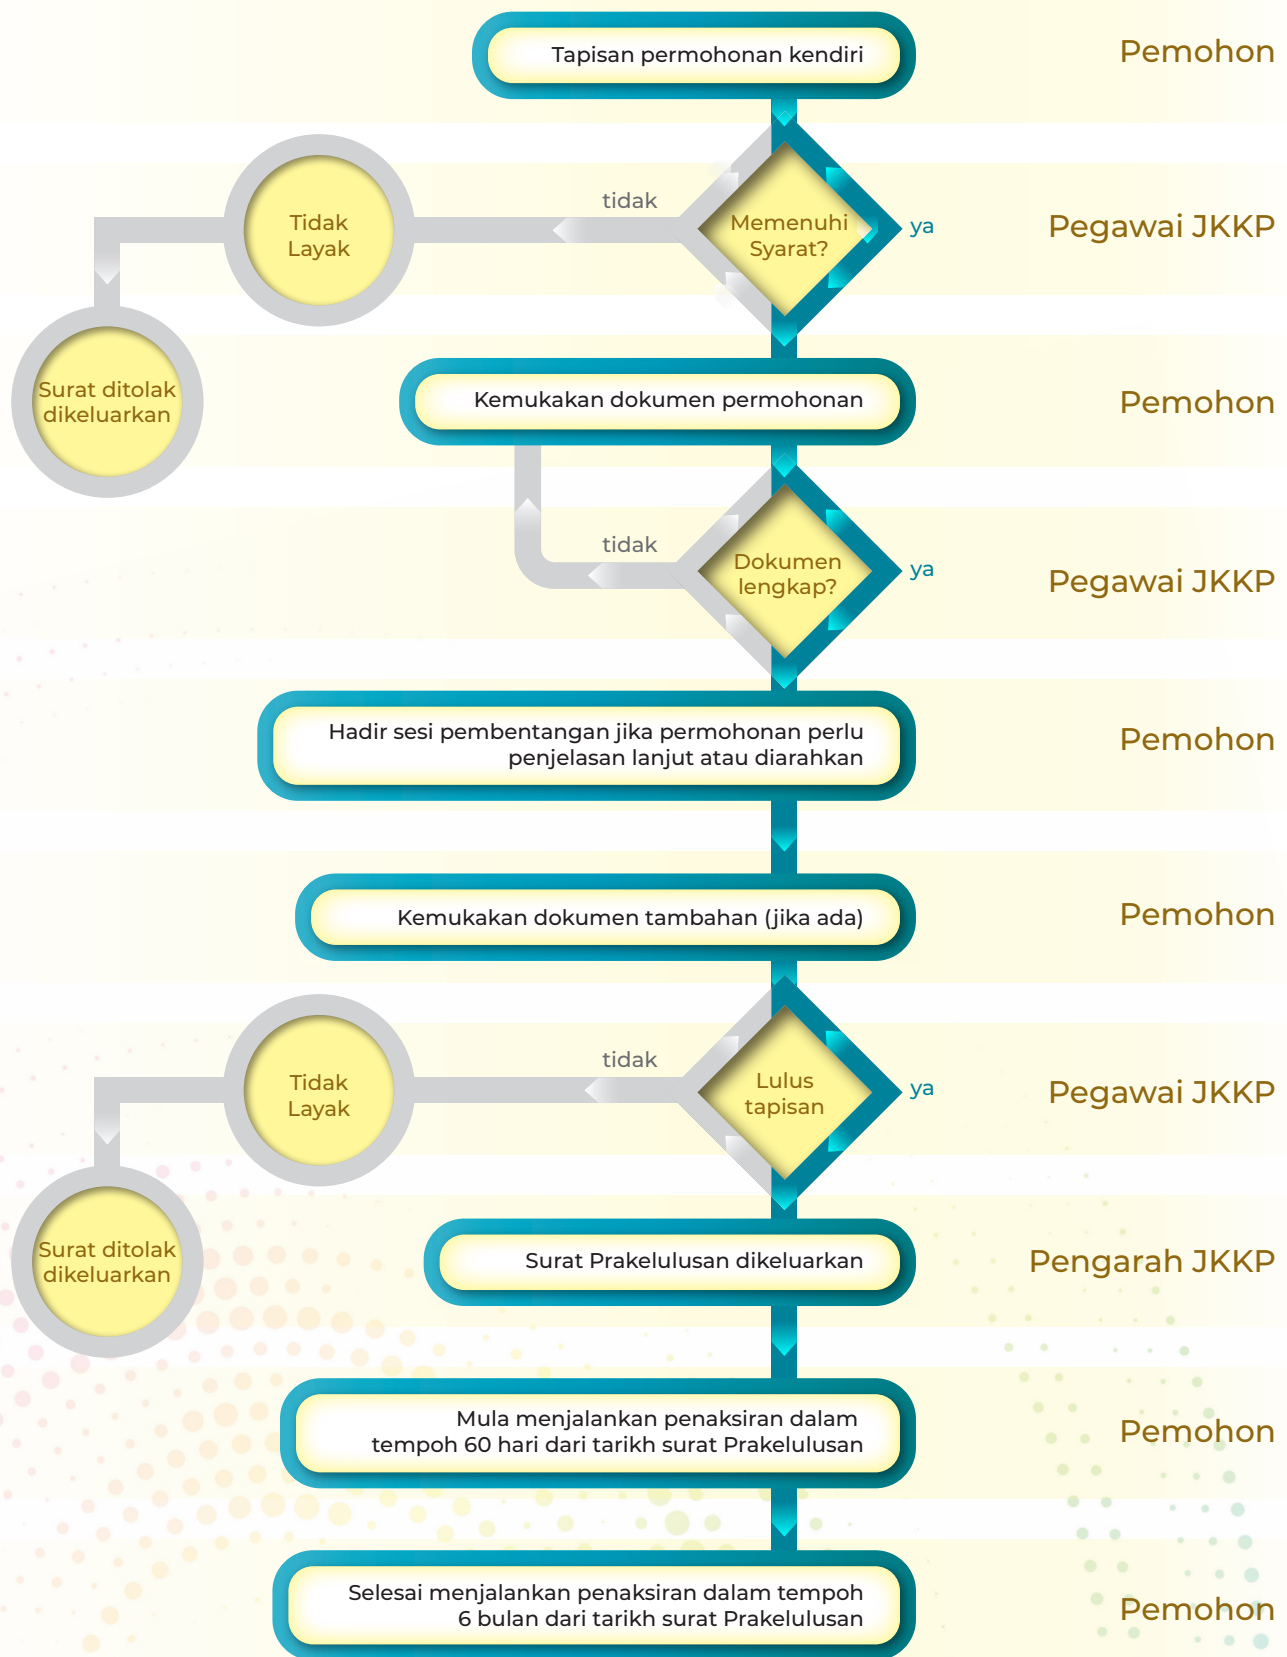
Tapisan permohonan kendiri

Pemohon

Tidak Layak

tidak

Memenuhi Syarat?

ya

Pegawai JKKP

Surat ditolak dikeluarkan

Kemukakan dokumen permohonan

Pemohon

tidak

Dokumen lengkap?

ya

Pegawai JKKP

Hadir sesi pembentangan jika permohonan perlu penjelasan lanjut atau diarahkan

Pemohon

Kemukakan dokumen tambahan (jika ada)

Pemohon

Tidak Layak

tidak

Lulus tapisan

ya

Pegawai JKKP

Surat ditolak dikeluarkan

Surat Prakelulusan dikeluarkan

Pengarah JKKP

Mula menjalankan penaksiran dalam tempoh 60 hari dari tarikh surat Prakelulusan

Pemohon

Selesai menjalankan penaksiran dalam tempoh 6 bulan dari tarikh surat Prakelulusan

Pemohon